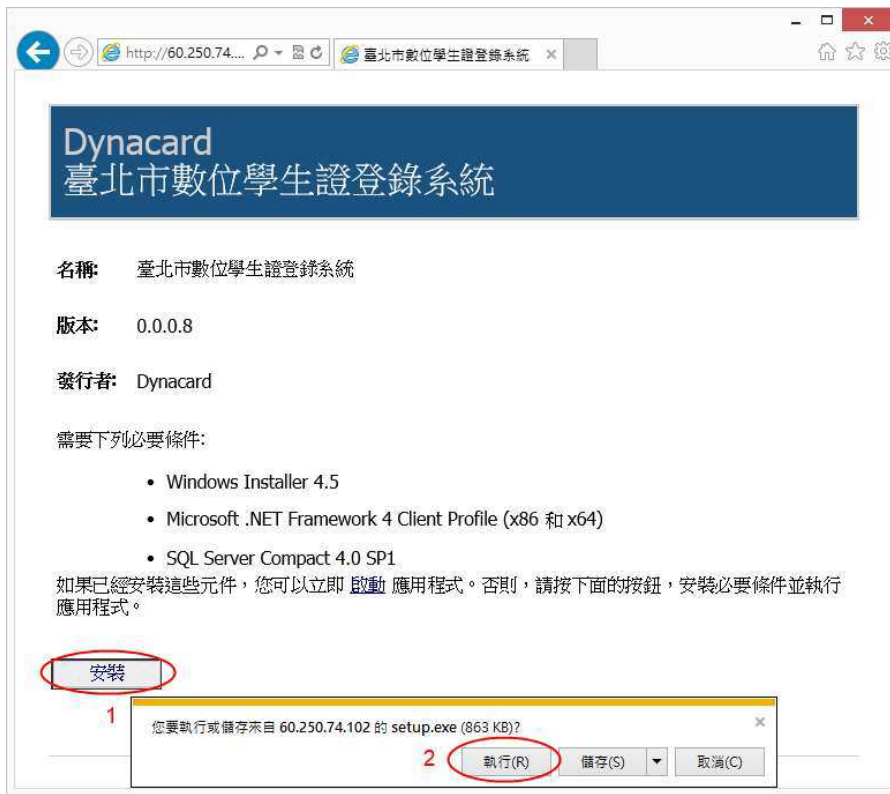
http://60.250.74....

臺北市數位學生證登錄系統 ×

Dynacard
臺北市數位學生證登錄系統

名稱: 臺北市數位學生證登錄系統

版本: 0.0.0.8

發行者: Dynacard

需要下列必要條件:

- Windows Installer 4.5
- Microsoft .NET Framework 4 Client Profile (x86 和 x64)
- SQL Server Compact 4.0 SP1

如果已經安裝這些元件，您可以立即 啟動 應用程式。否則，請按下面的按鈕，安裝必要條件並執行應用程式。

安裝

1

您要執行或儲存來自 60.250.74.102 的 setup.exe (863 KB)?

2 執行(R) 儲存(S) 取消(C)